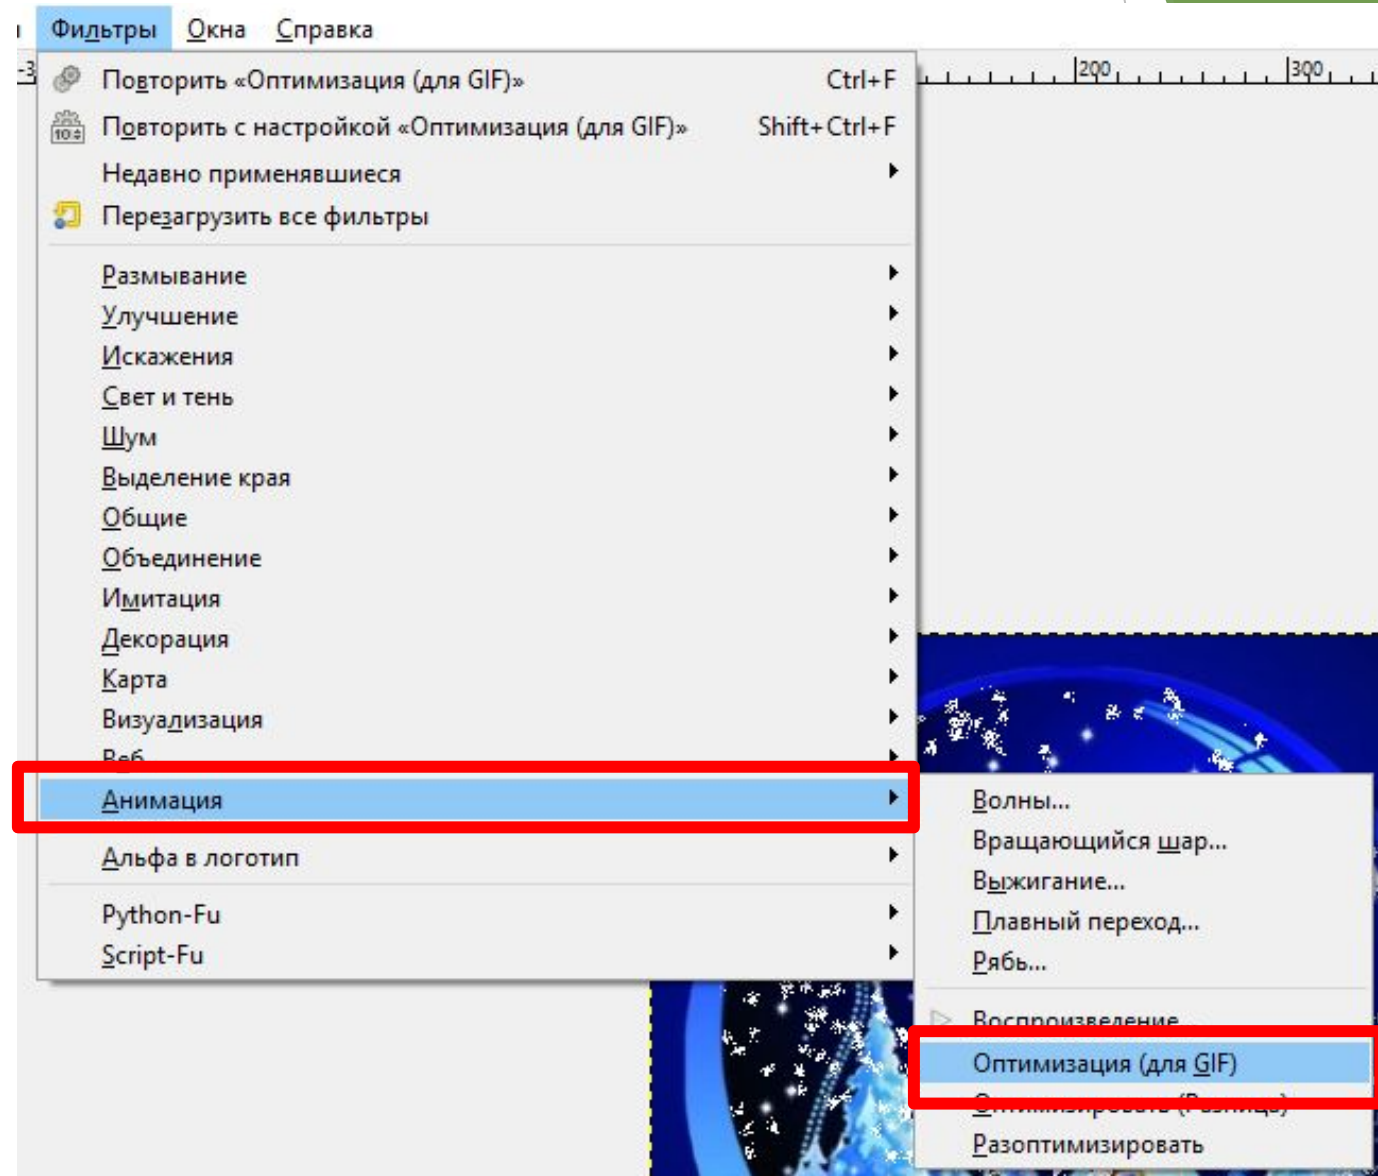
Фильтры Окна Справка

Повторить «Оптимизация (для GIF)» Ctrl+F
Повторить с настройкой «Оптимизация (для GIF)» Shift+Ctrl+F
Недавно применявшиеся
Перезагрузить все фильтры

Размывание
Улучшение
Искажения
Свет и тень
Шум
Выделение края
Общие
Объединение
Имитация
Декорация
Карта
Визуализация
Веб
Анимация
Альфа в логотип
Python-Fu
Script-Fu

200 300

Волны...
Вращающийся шар...
Выжигание...
Плавный переход...
Рябь...
Воспроизведение...
Оптимизация (для GIF)
Оптимизировать (Разница)
Разоптимизировать